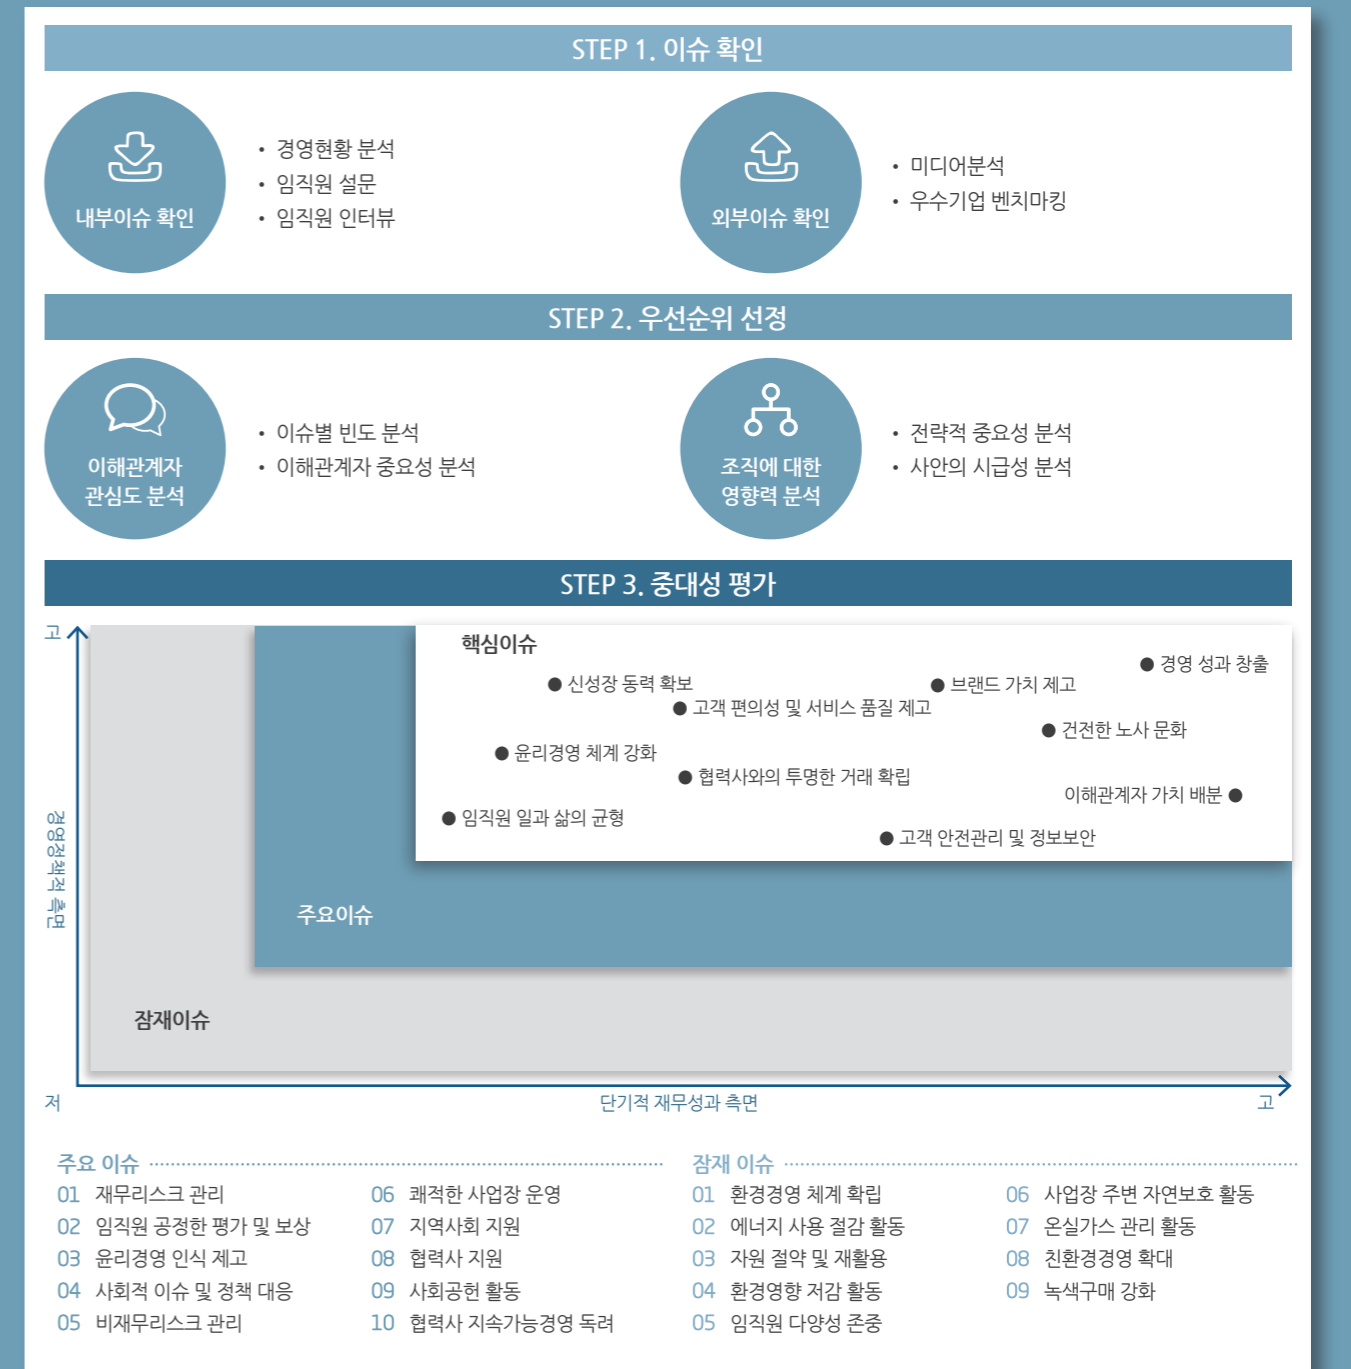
STEP 1. 이슈 확인

내부이슈 확인

• 경영현황 분석
• 임직원 설문
• 임직원 인터뷰

외부이슈 확인

• 미디어분석
• 우수기업 벤치마킹

STEP 2. 우선순위 선정

이해관계자 관심도 분석

• 이슈별 빈도 분석
• 이해관계자 중요성 분석

조직에 대한 영향력 분석

• 전략적 중요성 분석
• 사안의 시급성 분석

STEP 3. 중대성 평가

고

핵심이슈

● 경영 성과 창출
● 신성장 동력 확보
● 브랜드 가치 제고
● 고객 편의성 및 서비스 품질 제고
● 건전한 노사 문화
● 윤리경영 체계 강화
● 협력사와의 투명한 거래 확립
이해관계자 가치 배분 ●
● 임직원 일과 삶의 균형
● 고객 안전관리 및 정보보안

경영정책적 측면

주요이슈

잠재이슈

저

단기적 재무성과 측면

고

주요 이슈

01 재무리스크 관리
02 임직원 공정한 평가 및 보상
03 윤리경영 인식 제고
04 사회적 이슈 및 정책 대응
05 비재무리스크 관리
06 쾌적한 사업장 운영
07 지역사회 지원
08 협력사 지원
09 사회공헌 활동
10 협력사 지속가능경영 독려

잠재 이슈

01 환경경영 체계 확립
02 에너지 사용 절감 활동
03 자원 절약 및 재활용
04 환경영향 저감 활동
05 임직원 다양성 존중
06 사업장 주변 자연보호 활동
07 온실가스 관리 활동
08 친환경경영 확대
09 녹색구매 강화